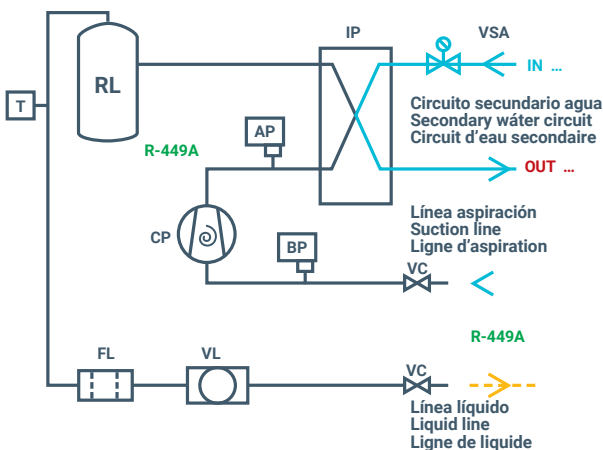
IP
VSA
IN ...
RL
T
Circuito secundario agua
Secondary water circuit
Circuit d'eau secondaire
AP
R-449A
OUT ...
Línea aspiración
Suction line
Ligne d'aspiration
CP
BP
VC
R-449A
FL
VL
VC
Línea líquido
Liquid line
Ligne de liquide